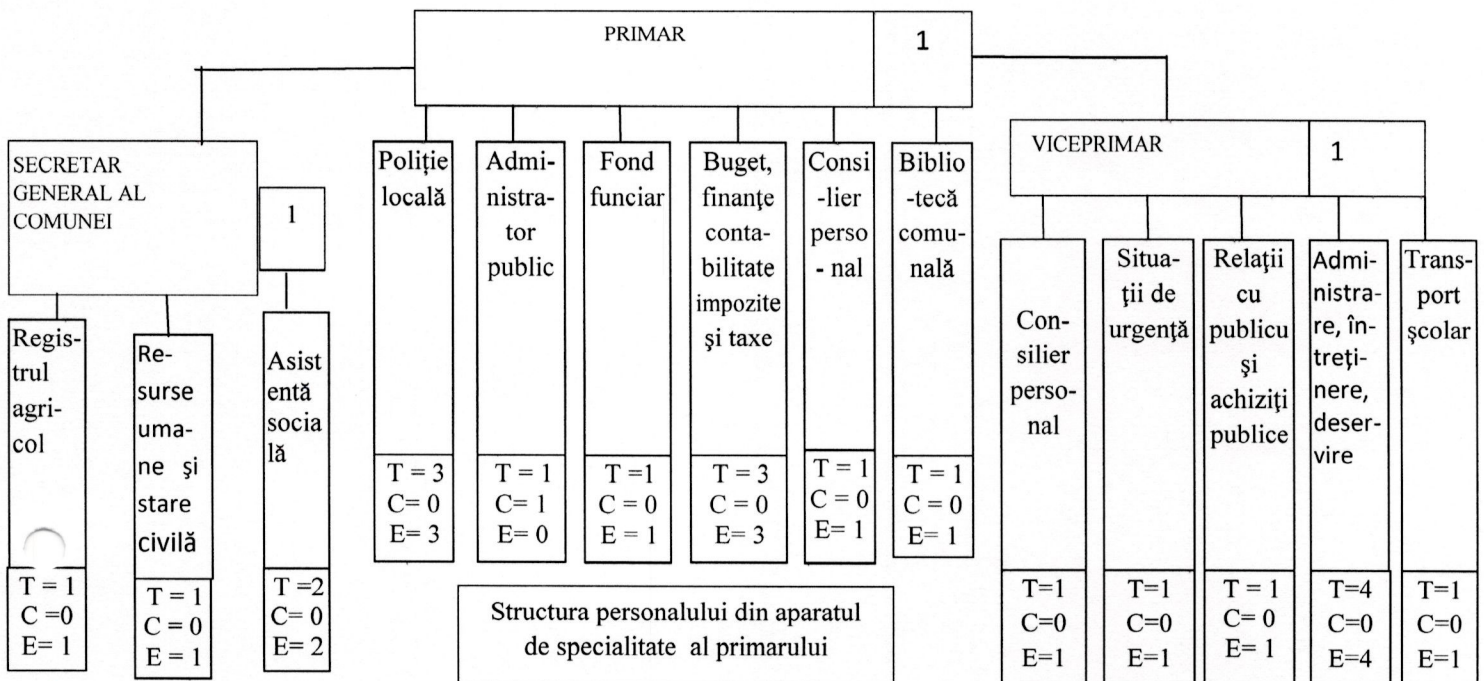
PRIMAR 1

SECRETAR GENERAL AL COMUNEI 1

Registrul agricol
T = 1
C =0
E= 1

Resurse umane şi stare civilă
T = 1
C = 0
E = 1

Asistentă socială
T =2
C= 0
E= 2

Poliţie locală
T = 3
C= 0
E= 3

Administrator public
T = 1
C= 1
E= 0

Fond funciar
T =1
C = 0
E = 1

Buget, finanţe contabilitate impozite şi taxe
T = 3
C = 0
E= 3

Consilier personal
T = 1
C = 0
E= 1

Bibliotecă comunală
T = 1
C = 0
E= 1

VICEPRIMAR 1

Consilier personal
T=1
C=0
E=1

Situaţii de urgenţă
T=1
C=0
E=1

Relaţii cu publicu şi achiziţi publice
T = 1
C= 0
E= 1

Administrare, întreţinere, deservire
T=4
C=0
E=4

Transport şcolar
T=1
C=0
E=1

Structura personalului din aparatul de specialitate al primarului